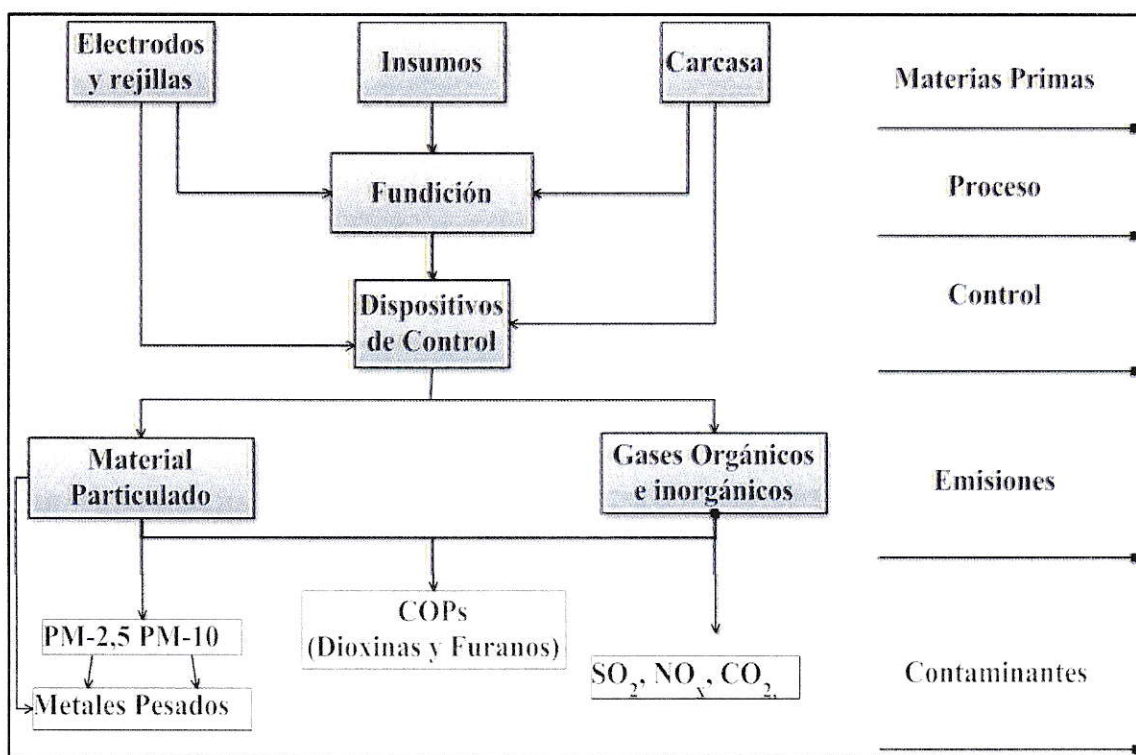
Electrodos y rejillas

Insumos

Carcasa

Materias Primas

Fundición

Proceso

Dispositivos de Control

Control

Material Particulado

Gases Orgánicos e inorgánicos

Emisiones

PM-2,5 PM-10

COPs (Dioxinas y Furanos)

$SO_2$, $NO_x$, $CO_2$,

Metales Pesados

Contaminantes